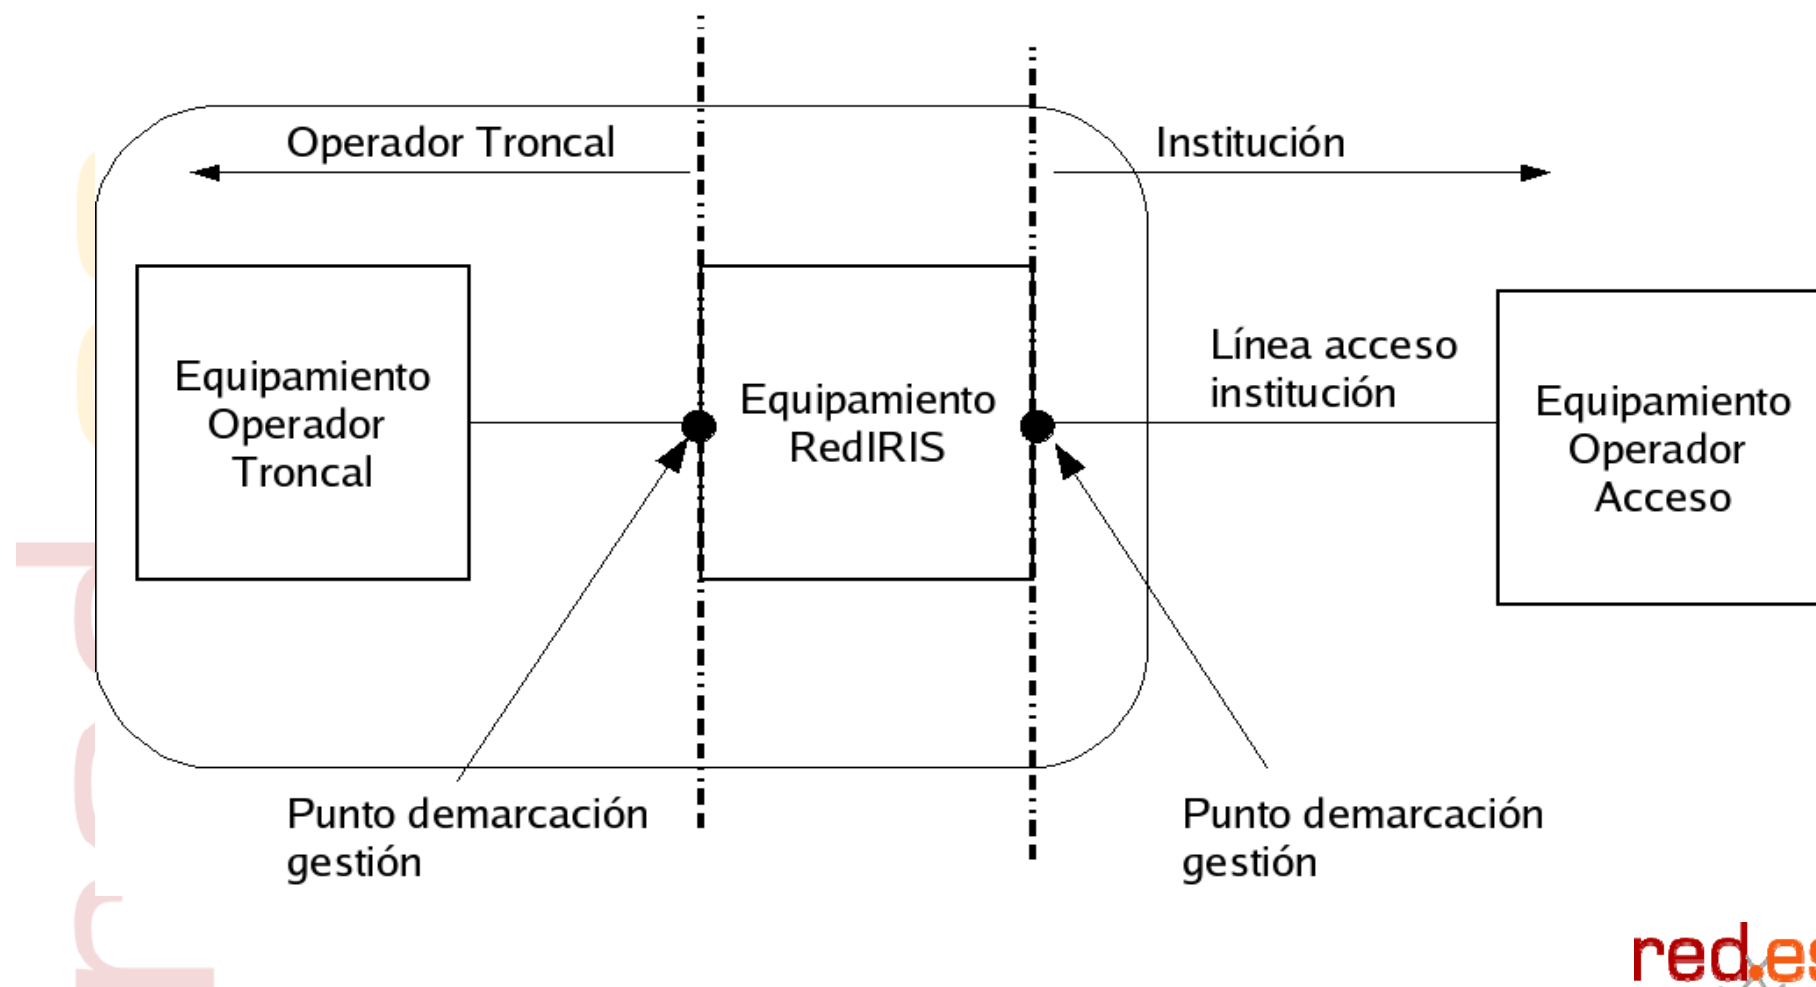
Operador Troncal

Institución

Equipamiento Operador Troncal

Equipamiento RedIRIS

Línea acceso institución

Equipamiento Operador Acceso

Punto demarcación gestión

Punto demarcación gestión

red.es